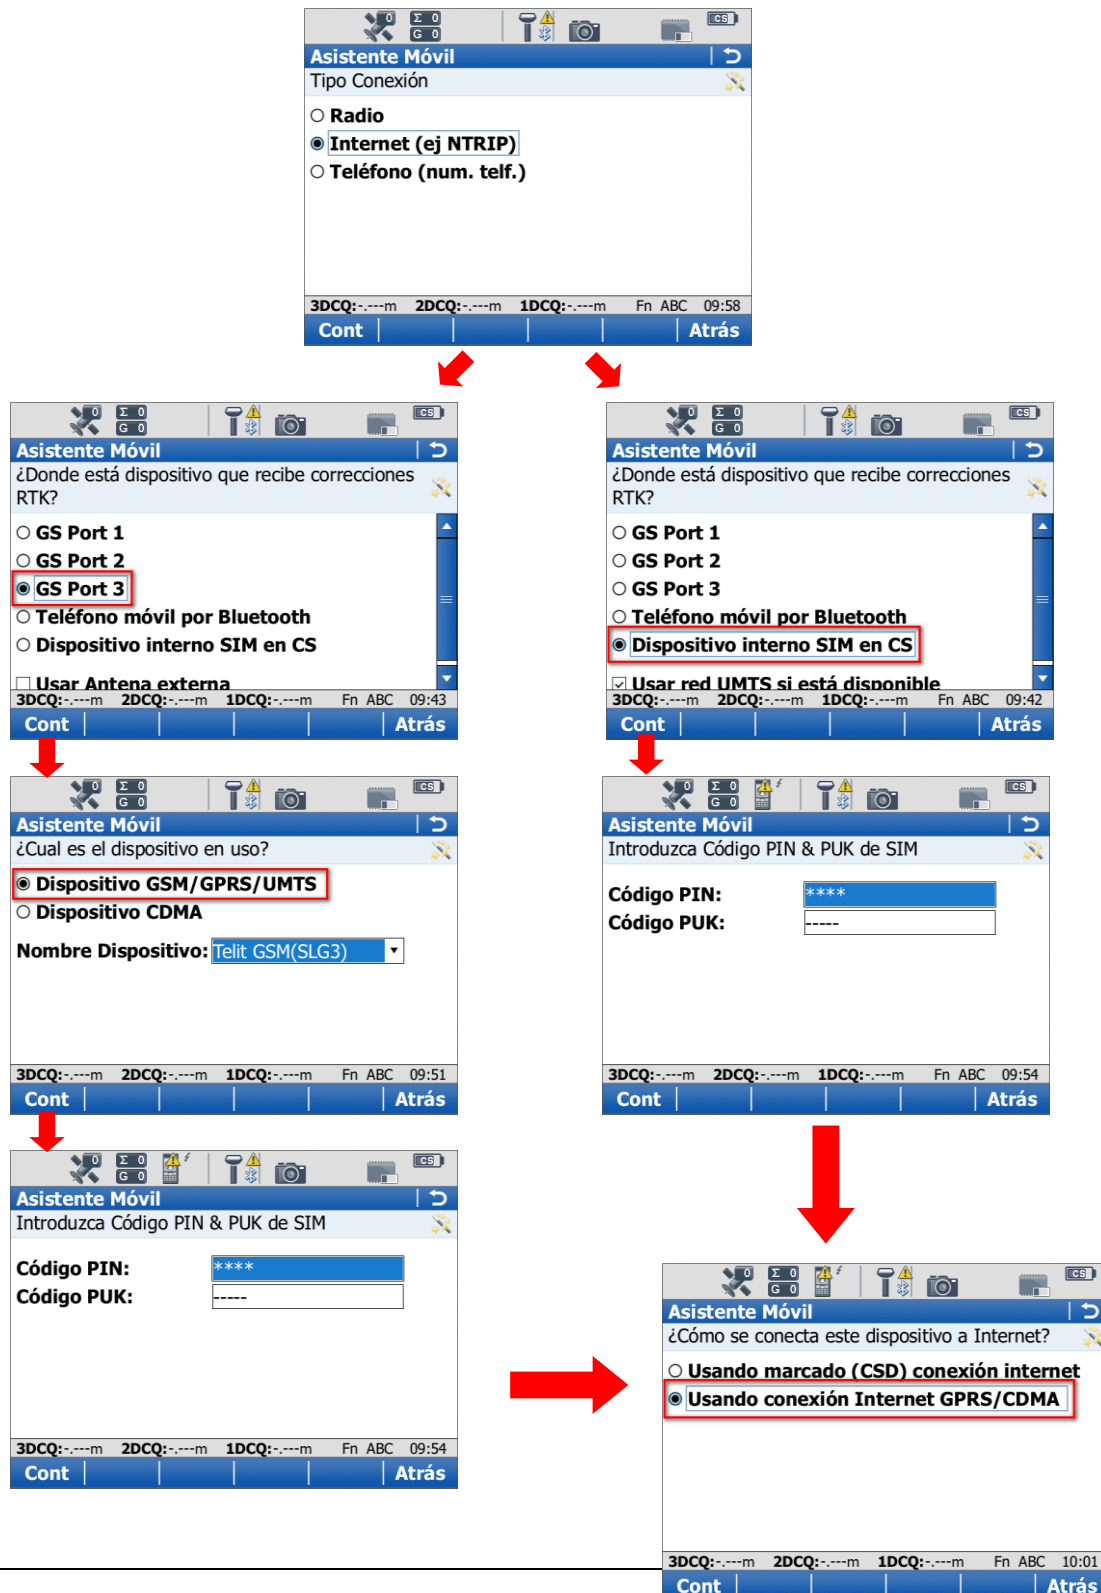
Σ 0 G 0 CS

Asistente Móvil

Tipo Conexión

○ Radio
◉ Internet (ej NTRIP)
○ Teléfono (num. telf.)

3DCQ:-.---m 2DCQ:-.---m 1DCQ:-.---m Fn ABC 09:58

Cont | Atrás

Σ 0 G 0 CS

Asistente Móvil

¿Donde está dispositivo que recibe correcciones RTK?

○ GS Port 1
○ GS Port 2
◉ GS Port 3
○ Teléfono móvil por Bluetooth
○ Dispositivo interno SIM en CS

☐ Usar Antena externa

3DCQ:-.---m 2DCQ:-.---m 1DCQ:-.---m Fn ABC 09:43

Cont | Atrás

Σ 0 G 0 CS

Asistente Móvil

¿Donde está dispositivo que recibe correcciones RTK?

○ GS Port 1
○ GS Port 2
○ GS Port 3
○ Teléfono móvil por Bluetooth
◉ Dispositivo interno SIM en CS

☑ Usar red UMTS si está disponible

3DCQ:-.---m 2DCQ:-.---m 1DCQ:-.---m Fn ABC 09:42

Cont | Atrás

Σ 0 G 0 CS

Asistente Móvil

¿Cual es el dispositivo en uso?

◉ Dispositivo GSM/GPRS/UMTS
○ Dispositivo CDMA

Nombre Dispositivo: Telit GSM(SLG3)

3DCQ:-.---m 2DCQ:-.---m 1DCQ:-.---m Fn ABC 09:51

Cont | Atrás

Σ 0 G 0 CS

Asistente Móvil

Introduzca Código PIN & PUK de SIM

Código PIN: ****
Código PUK: -----

3DCQ:-.---m 2DCQ:-.---m 1DCQ:-.---m Fn ABC 09:54

Cont | Atrás

Σ 0 G 0 CS

Asistente Móvil

Introduzca Código PIN & PUK de SIM

Código PIN: ****
Código PUK: -----

3DCQ:-.---m 2DCQ:-.---m 1DCQ:-.---m Fn ABC 09:54

Cont | Atrás

Σ 0 G 0 CS

Asistente Móvil

¿Cómo se conecta este dispositivo a Internet?

○ Usando marcado (CSD) conexión internet
◉ Usando conexión Internet GPRS/CDMA

3DCQ:-.---m 2DCQ:-.---m 1DCQ:-.---m Fn ABC 10:01

Cont | Atrás